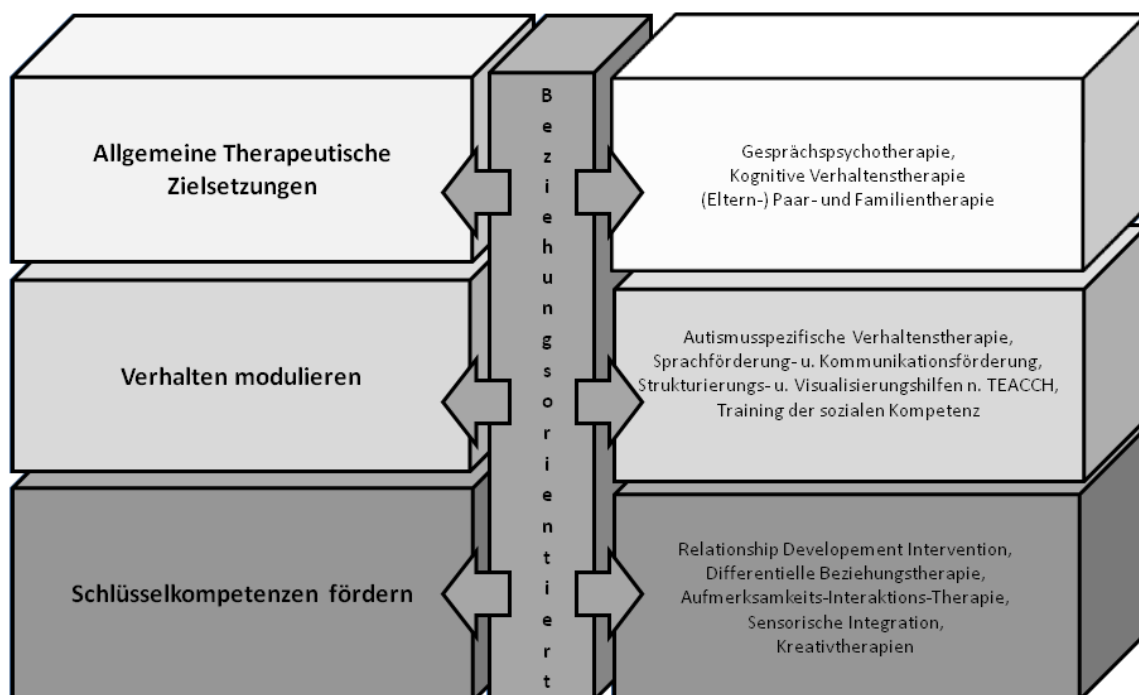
Allgemeine Therapeutische Zielsetzungen

B e z i e h u n g s o r i e n t i e r t

Gesprächspsychotherapie, Kognitive Verhaltenstherapie (Eltern-) Paar- und Familientherapie

Verhalten modulieren

Autismusspezifische Verhaltenstherapie, Sprachförderung- u. Kommunikationsförderung, Strukturierungs- u. Visualisierungshilfen n. TEACCH, Training der sozialen Kompetenz

Schlüsselkompetenzen fördern

Relationship Developement Intervention, Differentielle Beziehungstherapie, Aufmerksamkeits-Interaktions-Therapie, Sensorische Integration, Kreativtherapien